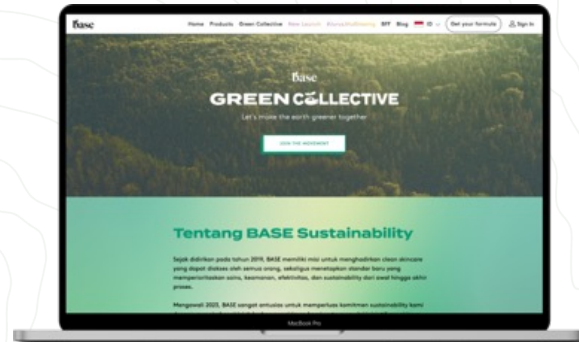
Base

Home Products Green Collective New Launch #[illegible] BFF Blog ID Get your formula Sign In

Base

GREEN COLLECTIVE

Let's make the earth greener together

JOIN THE MOVEMENT

Tentang BASE Sustainability

Sejak didirikan pada tahun 2019, BASE memiliki misi untuk menghadirkan clean skincare yang dapat diakses oleh semua orang, sekaligus menetapkan standar baru yang memprioritaskan sains, keamanan, efektivitas, dan sustainability dari awal hingga akhir proses.

Mengawali 2023, BASE sangat antusias untuk memperluas komitmen sustainability kami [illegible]

MacBook Pro